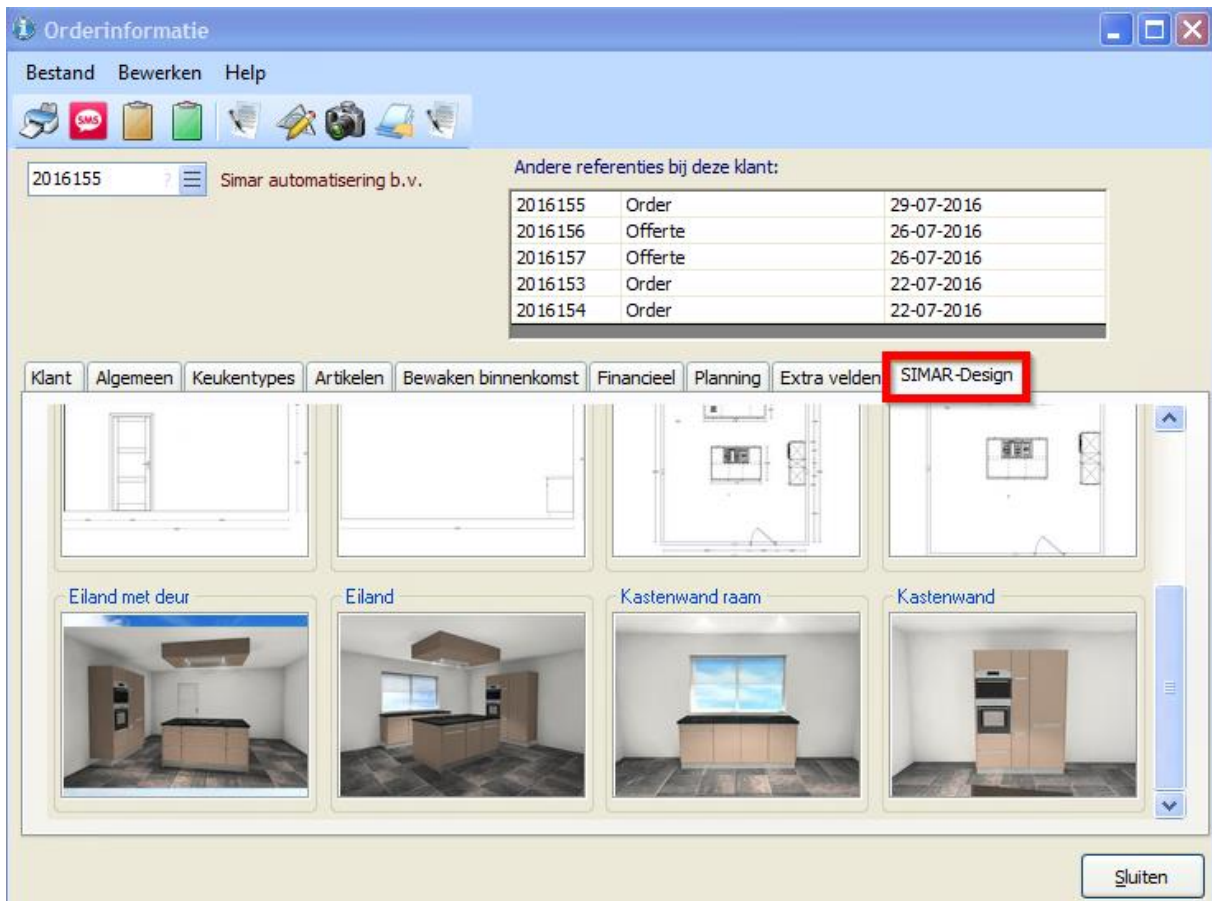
Orderinformatie

Bestand Bewerken Help

SMS

2016155 ?

Simar automatisering b.v.

Andere referenties bij deze klant:

| | | |
|---|---|---|
| 2016155 | Order | 29-07-2016 |
| 2016156 | Offerte | 26-07-2016 |
| 2016157 | Offerte | 26-07-2016 |
| 2016153 | Order | 22-07-2016 |
| 2016154 | Order | 22-07-2016 |

Klant | Algemeen | Keukentypes | Artikelen | Bewaken binnenkomst | Financieel | Planning | Extra velden | SIMAR-Design

Eiland met deur

Eiland

Kastenwand raam

Kastenwand

Sluiten